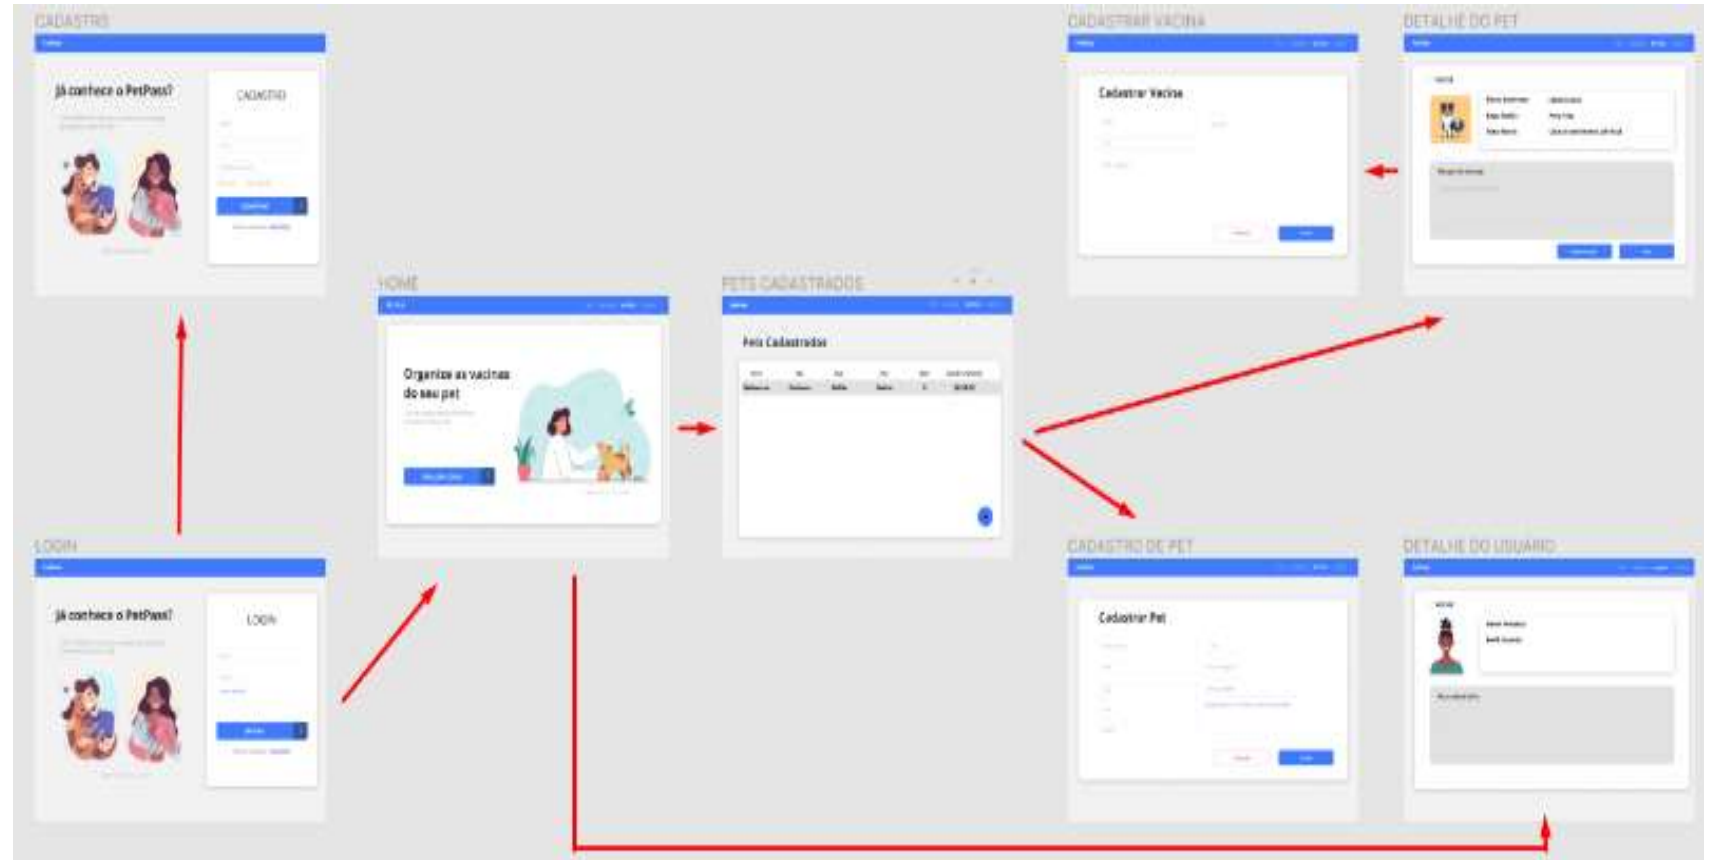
CADASTRO

Já conhece o PetPass?

CADASTRO

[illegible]

CADASTRAR VACINA

Cadastrar Vacina

DETALHE DO PET

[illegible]

HOME

Organize as vacinas do seu pet

PETS CADASTRADOS

Pets Cadastrados

LOGIN

Já conhece o PetPass?

LOGIN

CADASTRO DE PET

Cadastrar Pet

DETALHE DO USUARIO

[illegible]